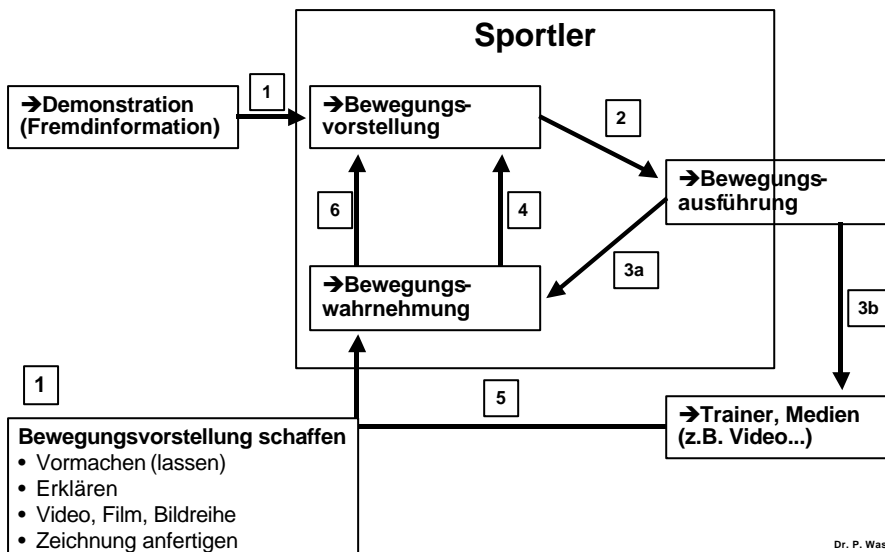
Sportler

1

➔Demonstration (Fremdinformation)

➔Bewegungsvorstellung

2

➔Bewegungsausführung

6

4

3a

➔Bewegungswahrnehmung

3b

1

5

➔Trainer, Medien (z.B. Video...)

Bewegungsvorstellung schaffen
• Vormachen (lassen)
• Erklären
• Video, Film, Bildreihe
• Zeichnung anfertigen

Dr. P. Was